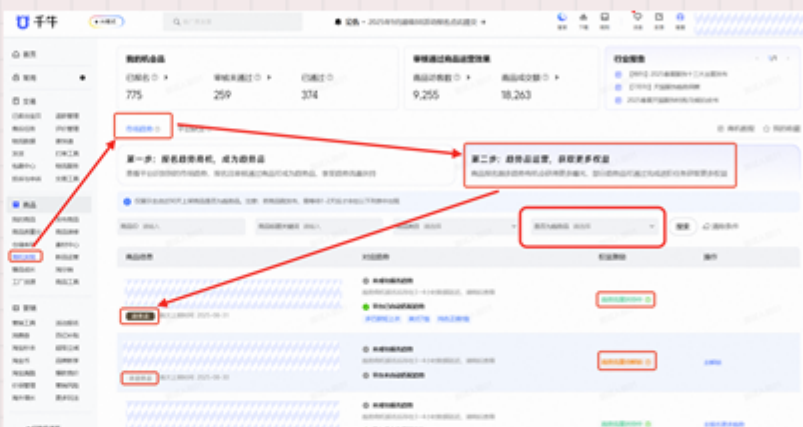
千牛

首页

发布

交易

商品

营销

我的机会品

已报名 775

审核未通过 259

已通过 374

审核通过的商品运营效果

商品访客数 9,255

商品成交额 18,263

行业报告

第一步：报名趋势商机，成为趋势品

第二步：趋势品运营，获取更多权益

商品信息

对应趋势

权益情况

操作

趋势品

搜索